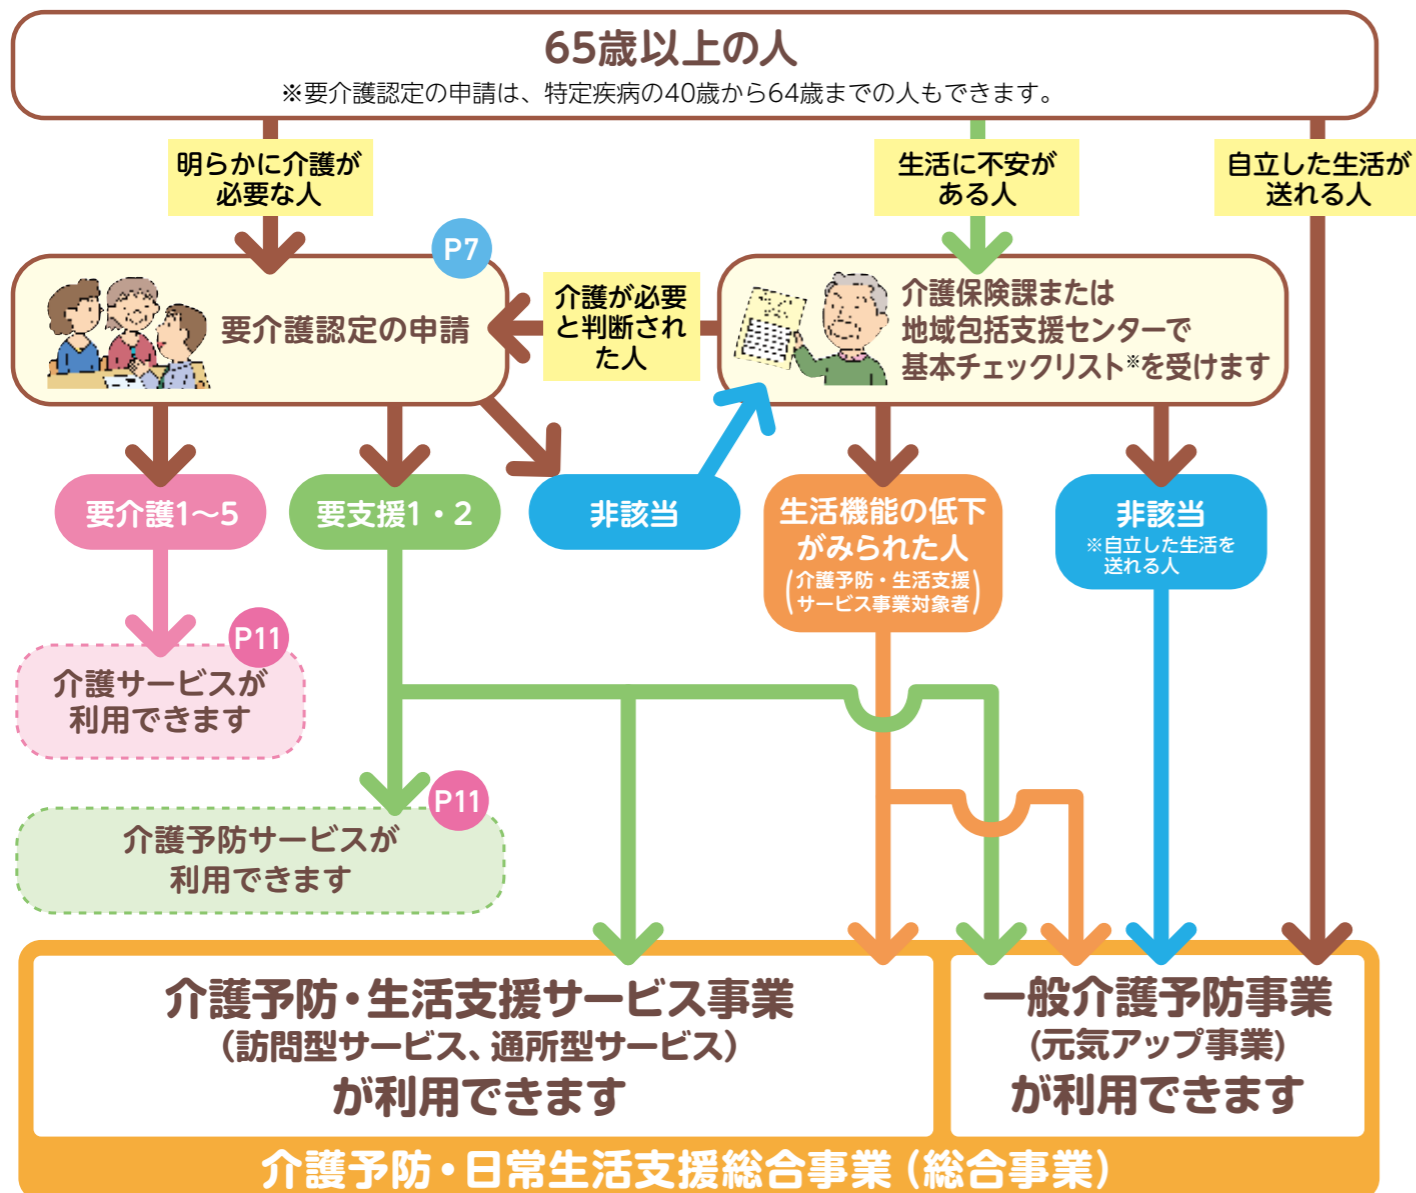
65歳以上の人
※要介護認定の申請は、特定疾病の40歳から64歳までの人もできます。

明らかに介護が必要な人

生活に不安がある人

自立した生活が送れる人

P7

要介護認定の申請

介護が必要と判断された人

介護保険課または地域包括支援センターで基本チェックリスト※を受けます

要介護1～5

要支援1・2

非該当

生活機能の低下がみられた人
（介護予防・生活支援サービス事業対象者）

非該当
※自立した生活を送れる人

P11

介護サービスが利用できます

P11

介護予防サービスが利用できます

介護予防・生活支援サービス事業
（訪問型サービス、通所型サービス）
が利用できます

一般介護予防事業
（元気アップ事業）
が利用できます

介護予防・日常生活支援総合事業（総合事業）